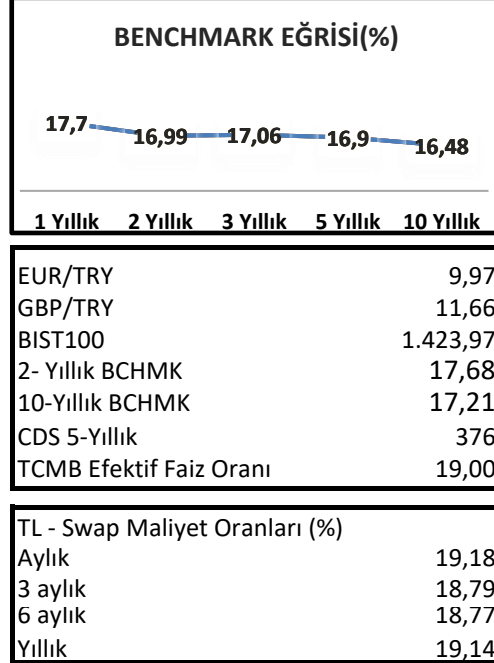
BENCHMARK EĞRİSİ(%)

17,7 16,99 17,06 16,9 16,48

1 Yıllık 2 Yıllık 3 Yıllık 5 Yıllık 10 Yıllık

| | |
|---|---|
| EUR/TRY | 9,97 |
| GBP/TRY | 11,66 |
| BIST100 | 1.423,97 |
| 2- Yıllık BCHMK | 17,68 |
| 10-Yıllık BCHMK | 17,21 |
| CDS 5-Yıllık | 376 |
| TCMB Efektif Faiz Oranı | 19,00 |

| TL - Swap Maliyet Oranları (%) | |
|---|---|
| Aylık | 19,18 |
| 3 aylık | 18,79 |
| 6 aylık | 18,77 |
| Yıllık | 19,14 |